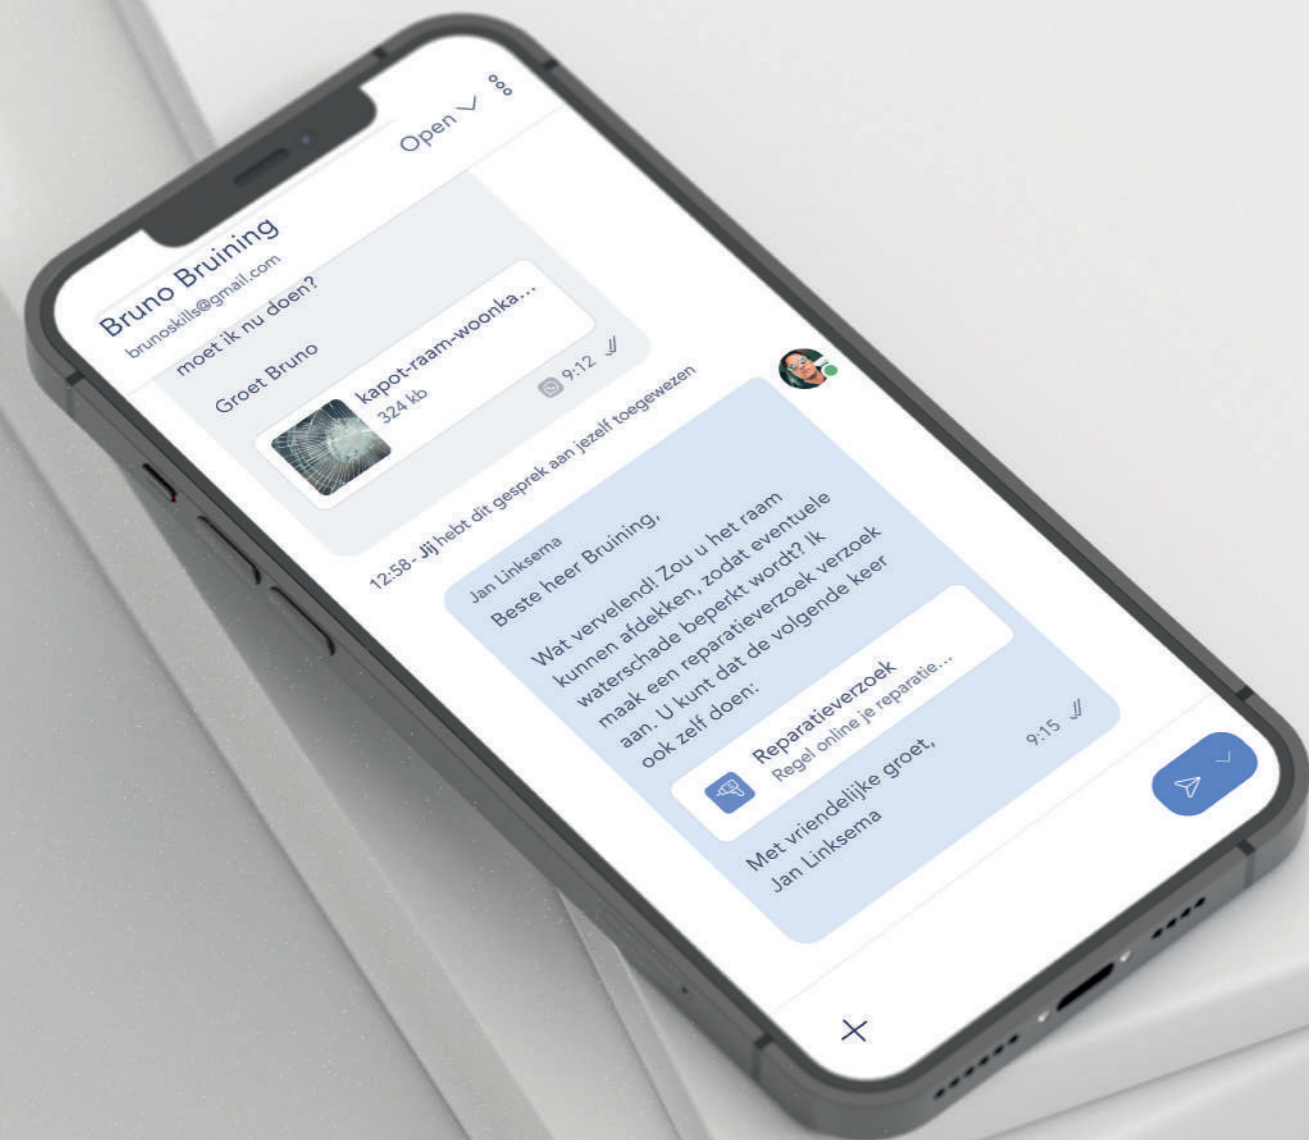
Bruno Bruining
brunoskills@gmail.com

Open

moet ik nu doen?

Groet Bruno

kapot-raam-woonka...
324 kb

9:12

12:58 - Jij hebt dit gesprek aan jezelf toegewezen

Jan Linksema
Beste heer Bruining,

Wat vervelend! Zou u het raam kunnen afdekken, zodat eventuele waterschade beperkt wordt? Ik maak een reparatieverzoek verzoek aan. U kunt dat de volgende keer ook zelf doen:

Reparatieverzoek
Regel online je reparatie...

Met vriendelijke groet,
Jan Linksema

9:15